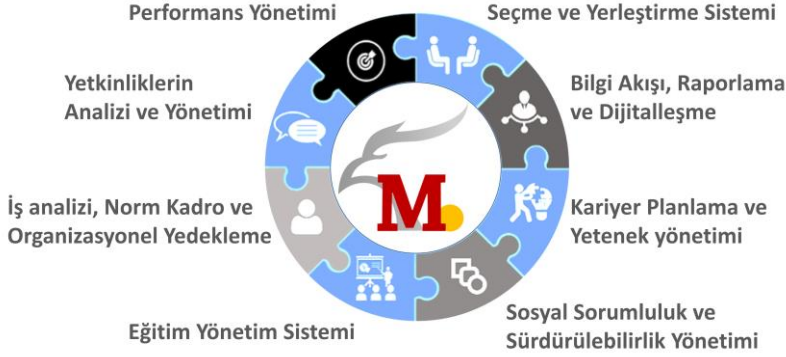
Performans Yönetimi

Seçme ve Yerleştirme Sistemi

Yetkinliklerin Analizi ve Yönetimi

Bilgi Akışı, Raporlama ve Dijitalleşme

İş analizi, Norm Kadro ve Organizasyonel Yedekleme

M

Kariyer Planlama ve Yetenek yönetimi

Eğitim Yönetim Sistemi

Sosyal Sorumluluk ve Sürdürülebilirlik Yönetimi